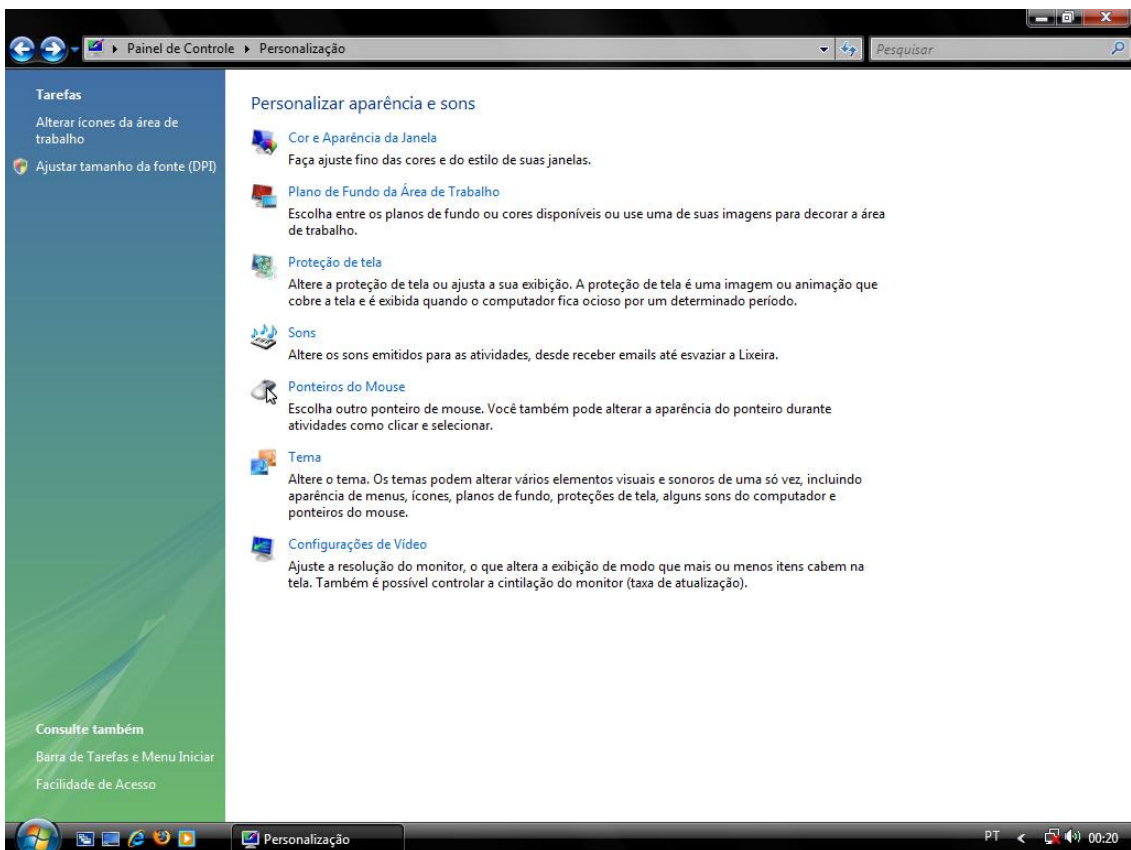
Painel de Controle ▸ Personalização

Pesquisar

Tarefas

Alterar ícones da área de trabalho

Ajustar tamanho da fonte (DPI)

Personalizar aparência e sons

Cor e Aparência da Janela

Faça ajuste fino das cores e do estilo de suas janelas.

Plano de Fundo da Área de Trabalho

Escolha entre os planos de fundo ou cores disponíveis ou use uma de suas imagens para decorar a área de trabalho.

Proteção de tela

Altere a proteção de tela ou ajusta a sua exibição. A proteção de tela é uma imagem ou animação que cobre a tela e é exibida quando o computador fica ocioso por um determinado período.

Sons

Altere os sons emitidos para as atividades, desde receber emails até esvaziar a Lixeira.

Ponteiros do Mouse

Escolha outro ponteiro de mouse. Você também pode alterar a aparência do ponteiro durante atividades como clicar e selecionar.

Tema

Altere o tema. Os temas podem alterar vários elementos visuais e sonoros de uma só vez, incluindo aparência de menus, ícones, planos de fundo, proteções de tela, alguns sons do computador e ponteiros do mouse.

Configurações de Vídeo

Ajuste a resolução do monitor, o que altera a exibição de modo que mais ou menos itens cabem na tela. Também é possível controlar a cintilação do monitor (taxa de atualização).

Consulte também

Barra de Tarefas e Menu Iniciar

Facilidade de Acesso

Personalização

PT 00:20